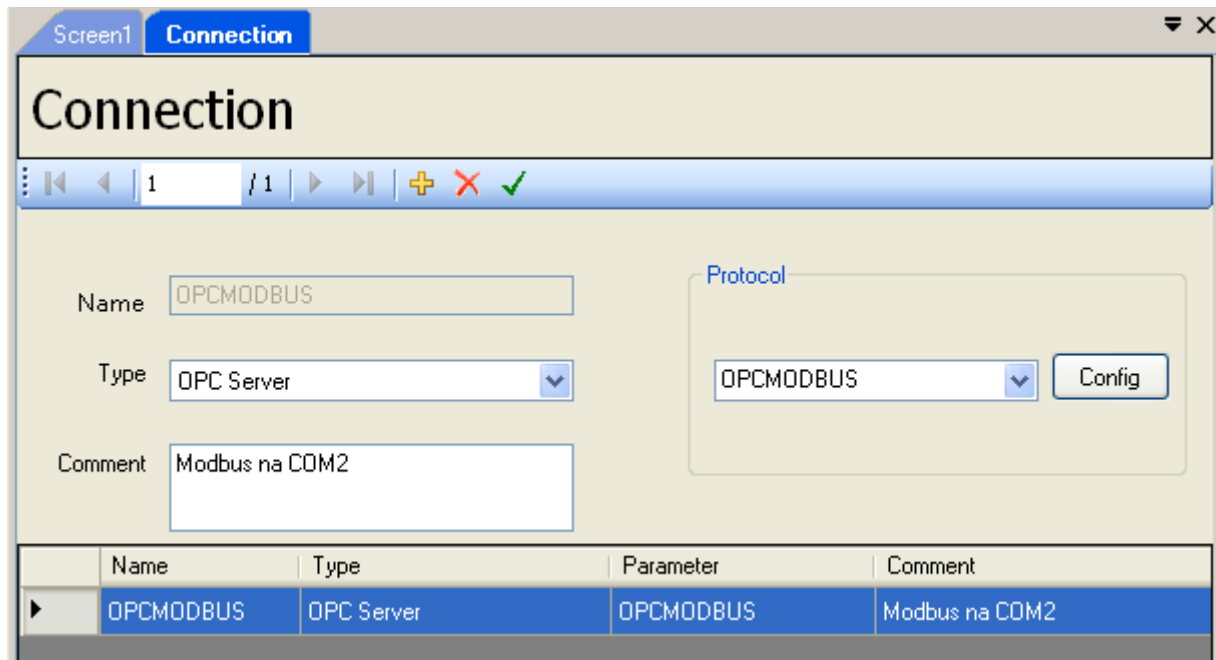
Screen1 Connection

Connection

1 / 1

Protocol

Name OPCMODBUS

Type OPC Server

OPCMODBUS Config

Comment Modbus na COM2

| | Name | Type | Parameter | Comment |
|---|---|---|---|---|
| ▶ | OPCMODBUS | OPC Server | OPCMODBUS | Modbus na COM2 |